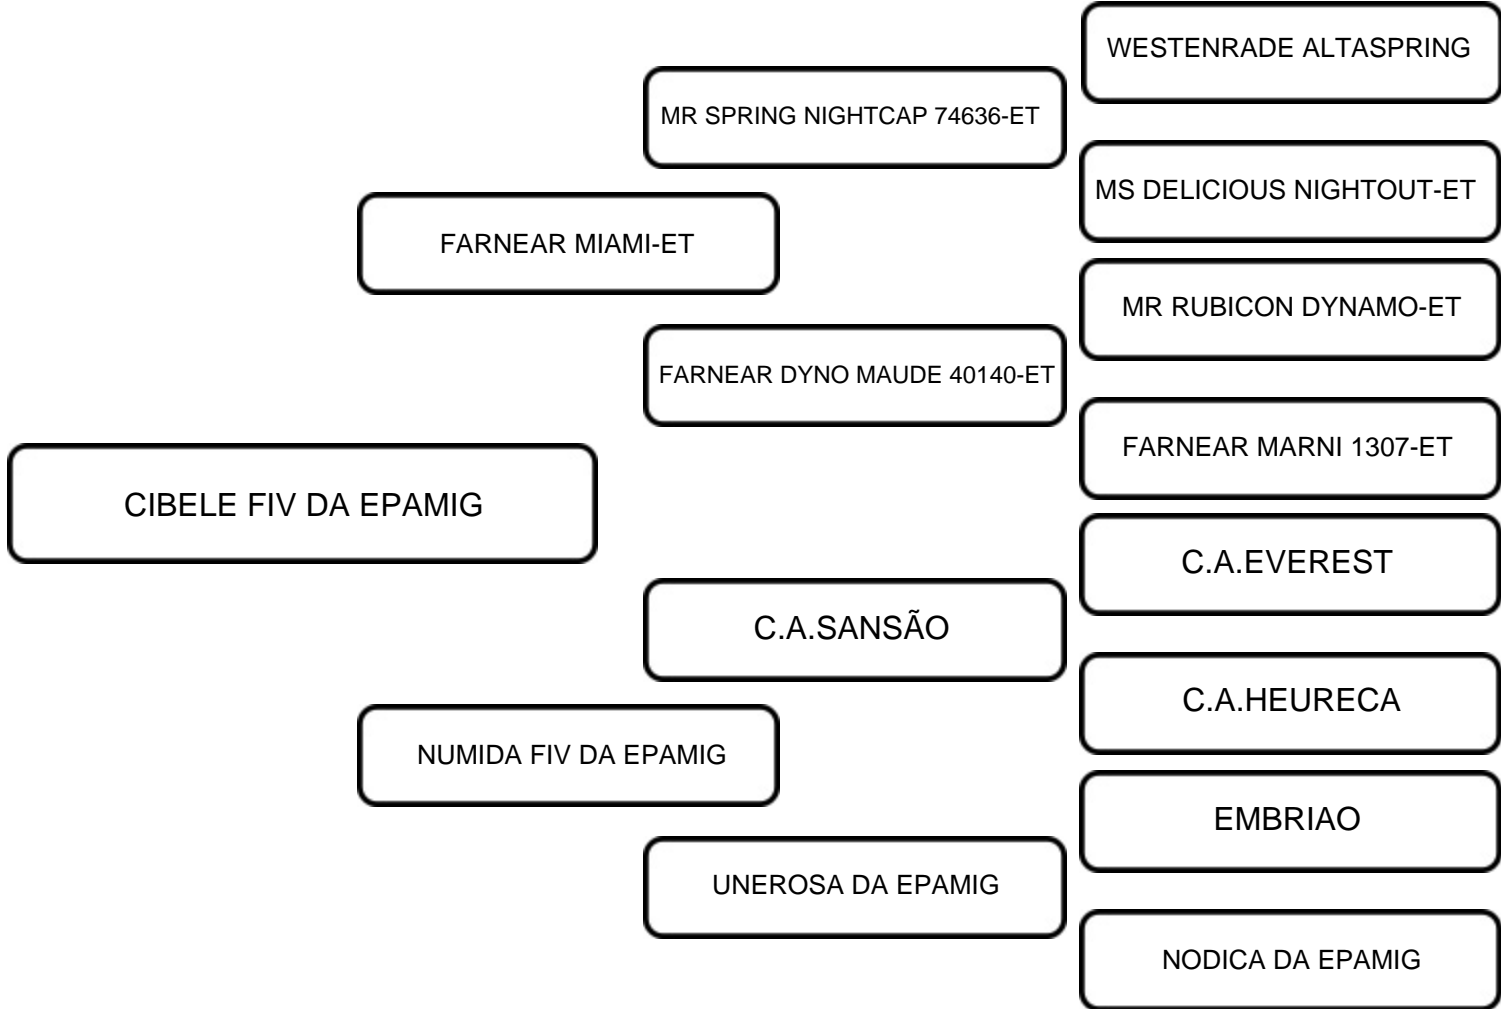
CIBELE FIV DA EPAMIG

FARNEAR MIAMI-ET

MR SPRING NIGHTCAP 74636-ET

WESTENRADE ALTASPRING

MS DELICIOUS NIGHTOUT-ET

FARNEAR DYNO MAUDE 40140-ET

MR RUBICON DYNAMO-ET

FARNEAR MARNI 1307-ET

NUMIDA FIV DA EPAMIG

C.A.SANSÃO

C.A.EVEREST

C.A.HEURECA

UNEROSA DA EPAMIG

EMBRIAO

NODICA DA EPAMIG